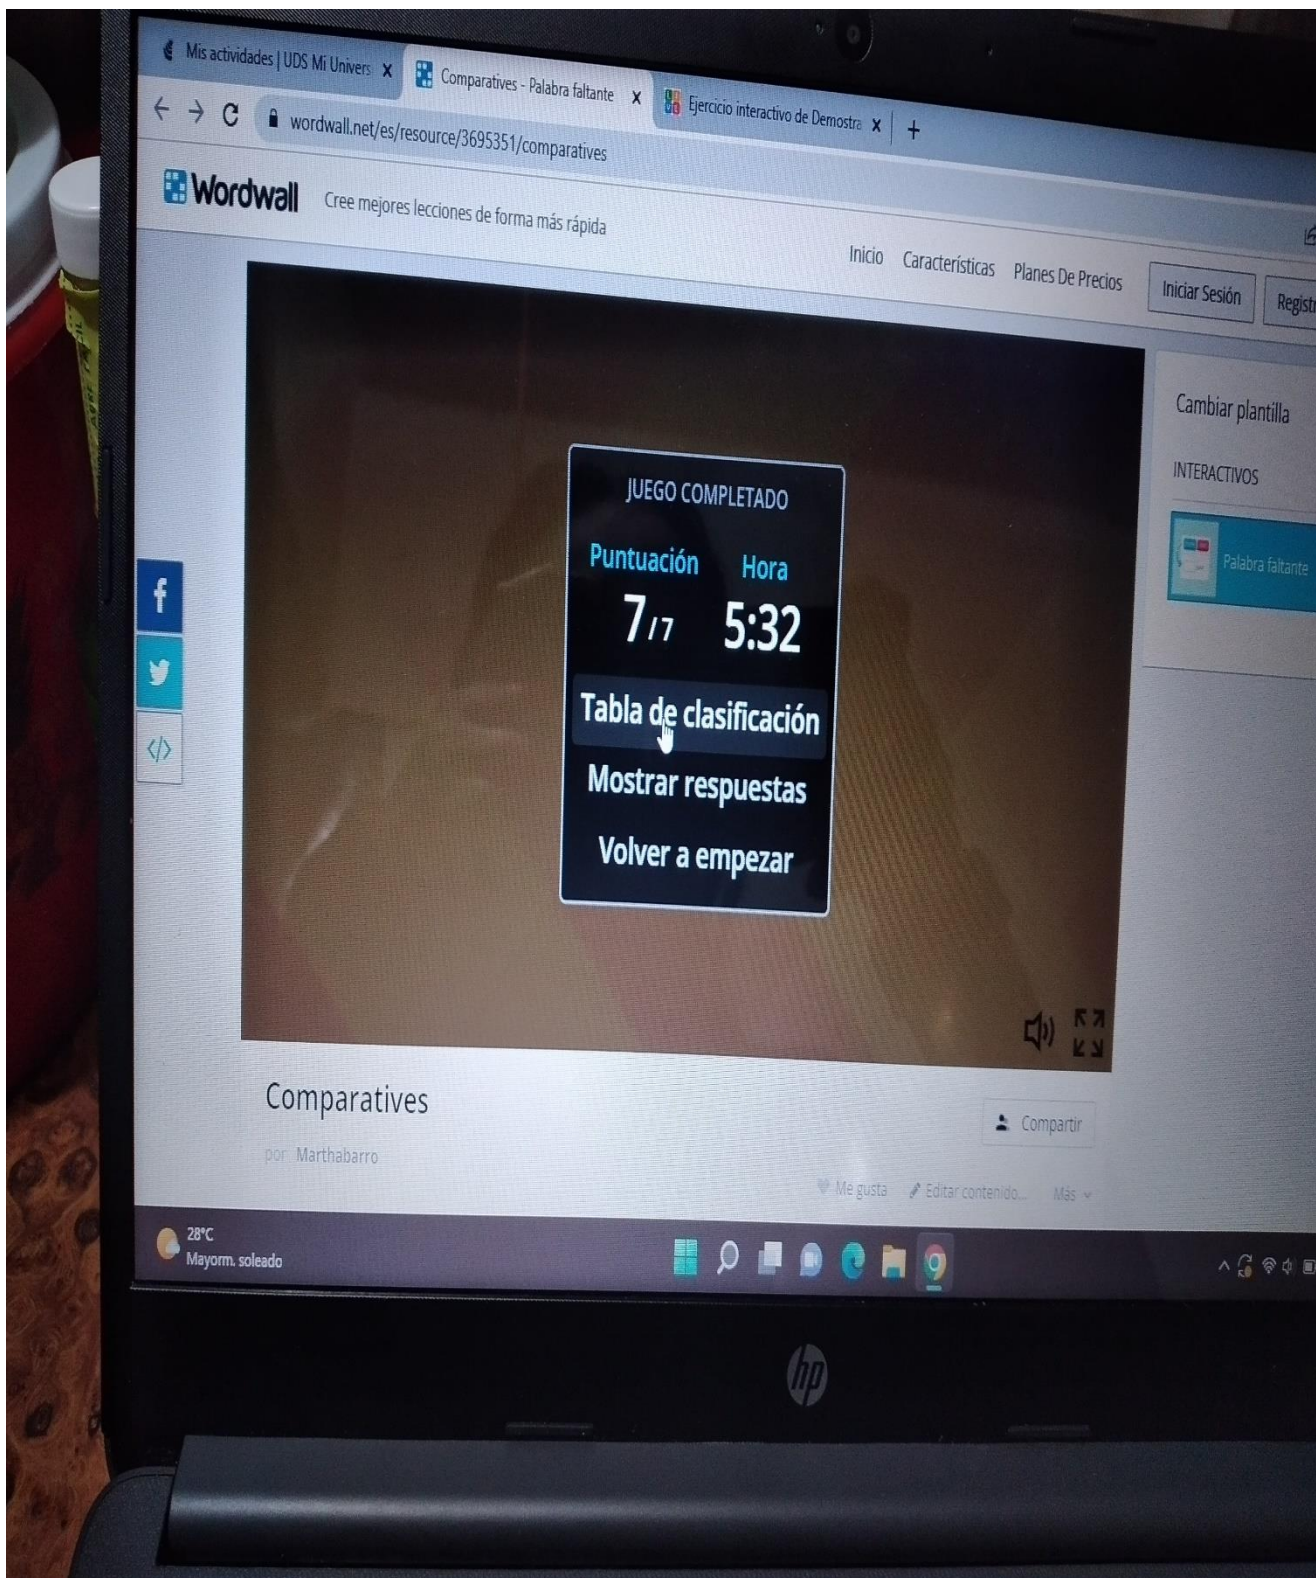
Mis actividades | UDS Mi Univers X
Comparatives - Palabra faltante X
Ejercicio interactivo de Demostra X
+

wordwall.net/es/resource/3695351/comparatives

Wordwall Cree mejores lecciones de forma más rápida

Inicio Características Planes De Precios Iniciar Sesión Registr

JUEGO COMPLETADO
Puntuación Hora
7/7 5:32
Tabla de clasificación
Mostrar respuestas
Volver a empezar

Cambiar plantilla
INTERACTIVOS
Palabra faltante

Comparatives
por Marthabarro

Compartir
Me gusta Editar contenido... Más

28°C
Mayorm. soleado

hp